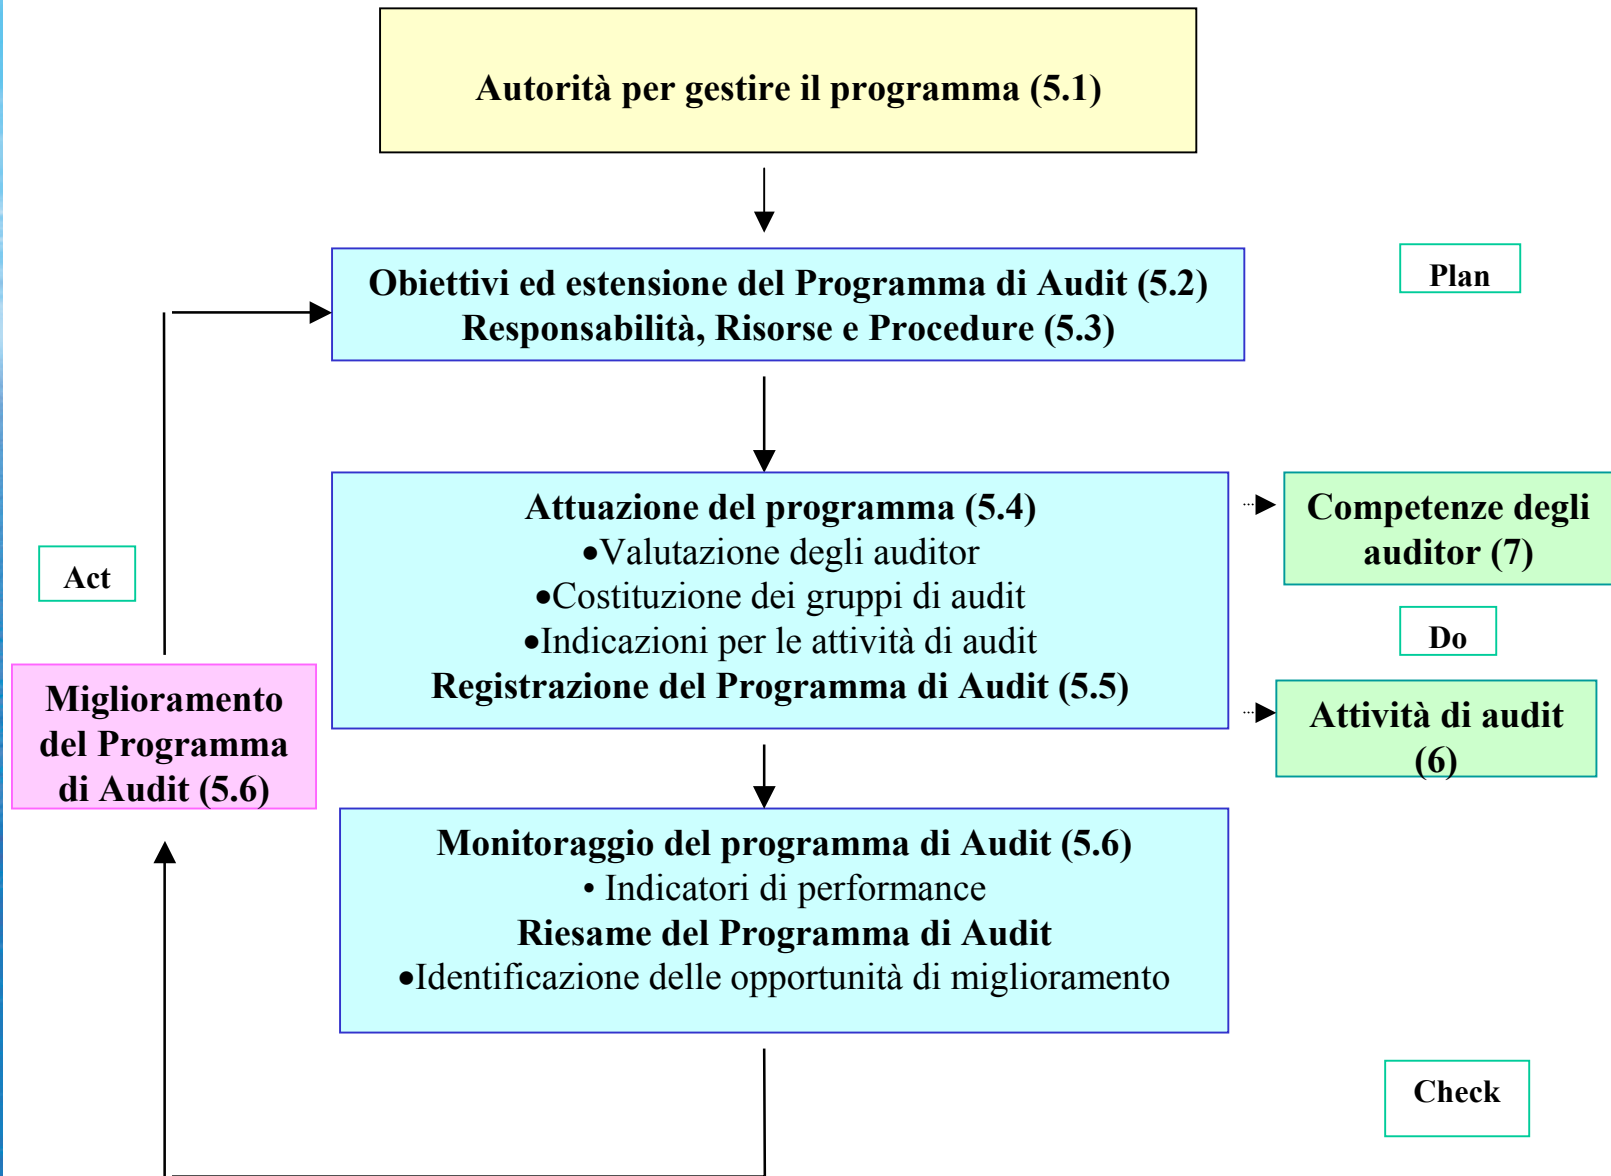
Autorità per gestire il programma (5.1)

Obiettivi ed estensione del Programma di Audit (5.2)
Responsabilità, Risorse e Procedure (5.3)

Plan

Attuazione del programma (5.4)
•Valutazione degli auditor
•Costituzione dei gruppi di audit
•Indicazioni per le attività di audit
Registrazione del Programma di Audit (5.5)

Competenze degli auditor (7)

Do

Attività di audit (6)

Act

Miglioramento del Programma di Audit (5.6)

Monitoraggio del programma di Audit (5.6)
• Indicatori di performance
Riesame del Programma di Audit
•Identificazione delle opportunità di miglioramento

Check